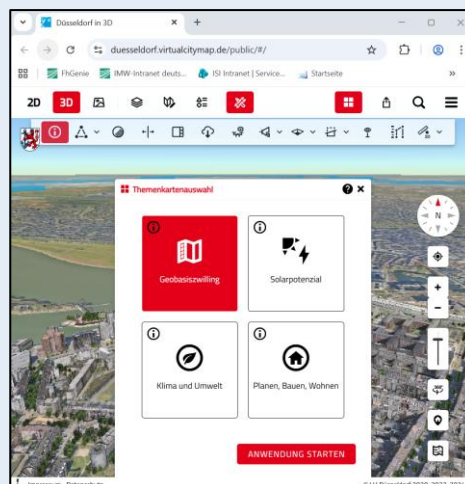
Düsseldorf in 3D

duesseldorf.virtualcitymap.de/public/#/

FhGenie | IMW-Intranet deuts... | ISI Intranet | Service... | Startseite

2D 3D

N

Themenkartenauswahl

Geobasiszwilling

Solarpotenzial

Klima und Umwelt

Planen, Bauen, Wohnen

ANWENDUNG STARTEN

Impressum Datenschutz

© LH Düsseldorf 2020, 2023, 2024